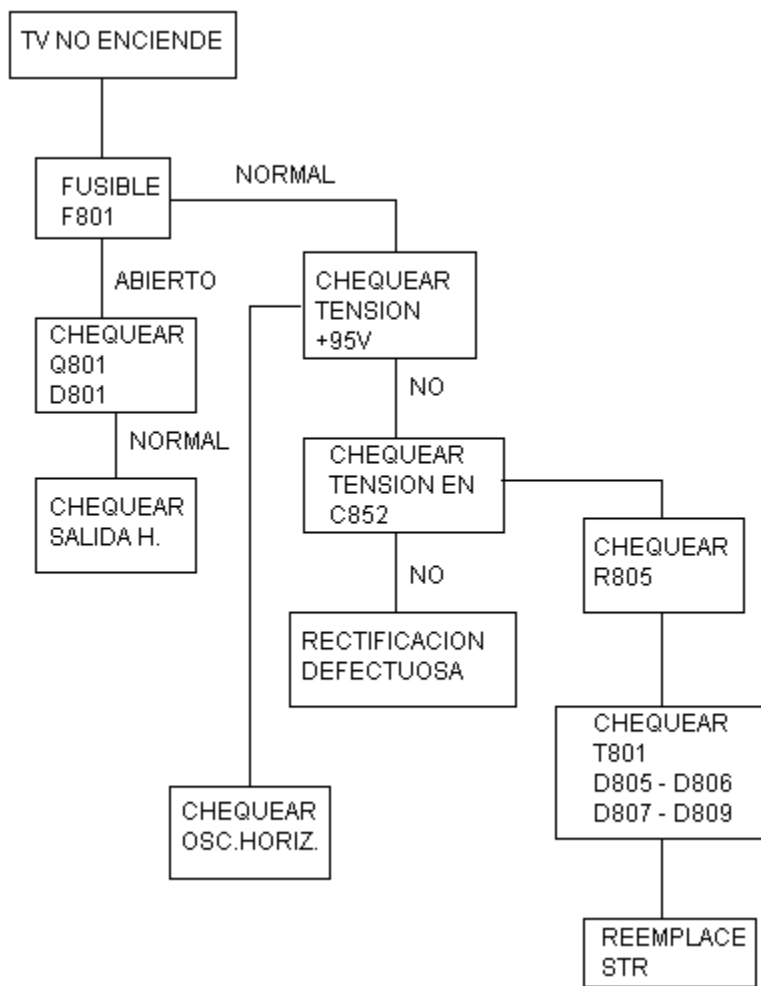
TV NO ENCIENDE

FUSIBLE F801

NORMAL

ABIERTO

CHEQUEAR TENSION +95V

CHEQUEAR Q801 D801

NORMAL

CHEQUEAR SALIDA H.

NO

CHEQUEAR TENSION EN C852

CHEQUEAR R805

NO

RECTIFICACION DEFECTUOSA

CHEQUEAR T801 D805 - D806 D807 - D809

CHEQUEAR OSC.HORIZ.

REEMPLACE STR